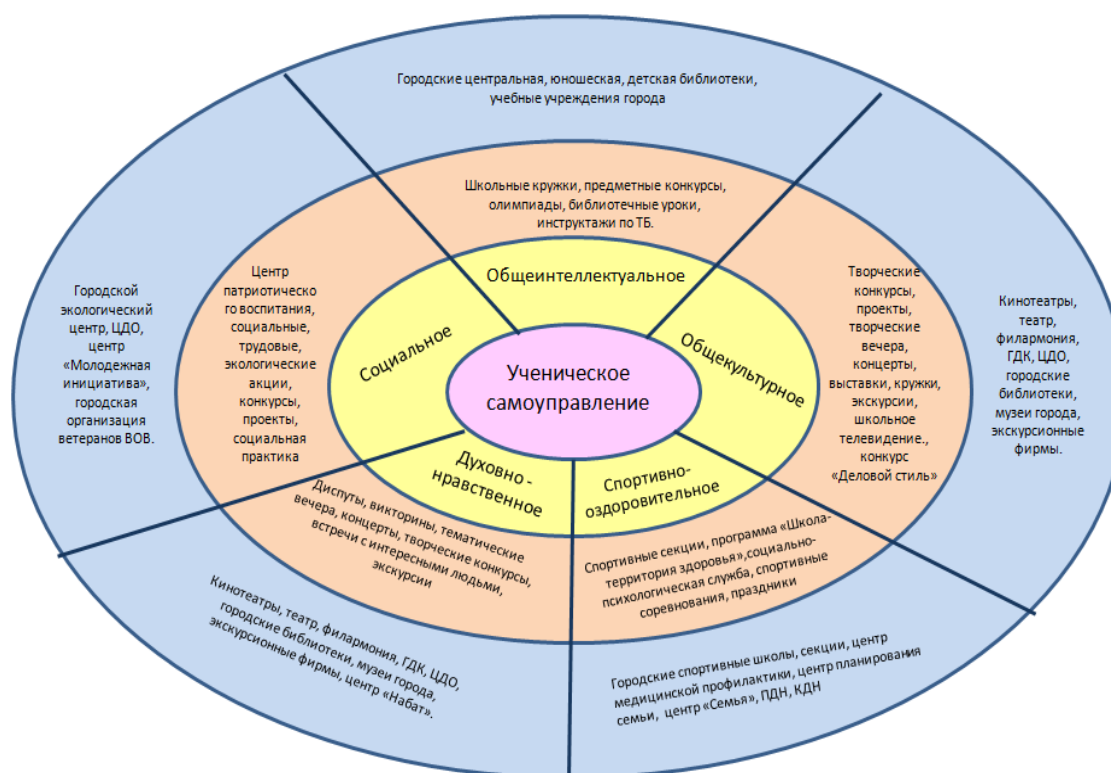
Городские центральная, юношеская, детская библиотеки, учебные учреждения города

Школьные кружки, предметные конкурсы, олимпиады, библиотечные уроки, инструктажи по ТБ.

Общеинтеллектуальное

Городской экологический центр, ЦДО, центр «Молодежная инициатива», городская организация ветеранов ВОВ.

Центр патриотического воспитания, социальные, трудовые, экологические акции, конкурсы, проекты, социальная практика

Социальное

Ученическое самоуправление

Общекультурное

Творческие конкурсы, проекты, творческие вечера, концерты, выставки, кружки, экскурсии, школьное телевидение., конкурс «Деловой стиль»

Кинотеатры, театр, филармония, ГДК, ЦДО, городские библиотеки, музеи города, экскурсионные фирмы.

Духовно - нравственное

Спортивно-оздоровительное

Диспуты, викторины, тематические вечера, концерты, творческие конкурсы, встречи с интересными людьми, экскурсии

Спортивные секции, программа «Школа-территория здоровья»,социально-психологическая служба, спортивные соревнования, праздники

Кинотеатры, театр, филармония, ГДК, ЦДО, городские библиотеки, музеи города, экскурсионные фирмы, центр «Набат».

Городские спортивные школы, секции, центр медицинской профилактики, центр планирования семьи, центр «Семья», ПДН, КДН